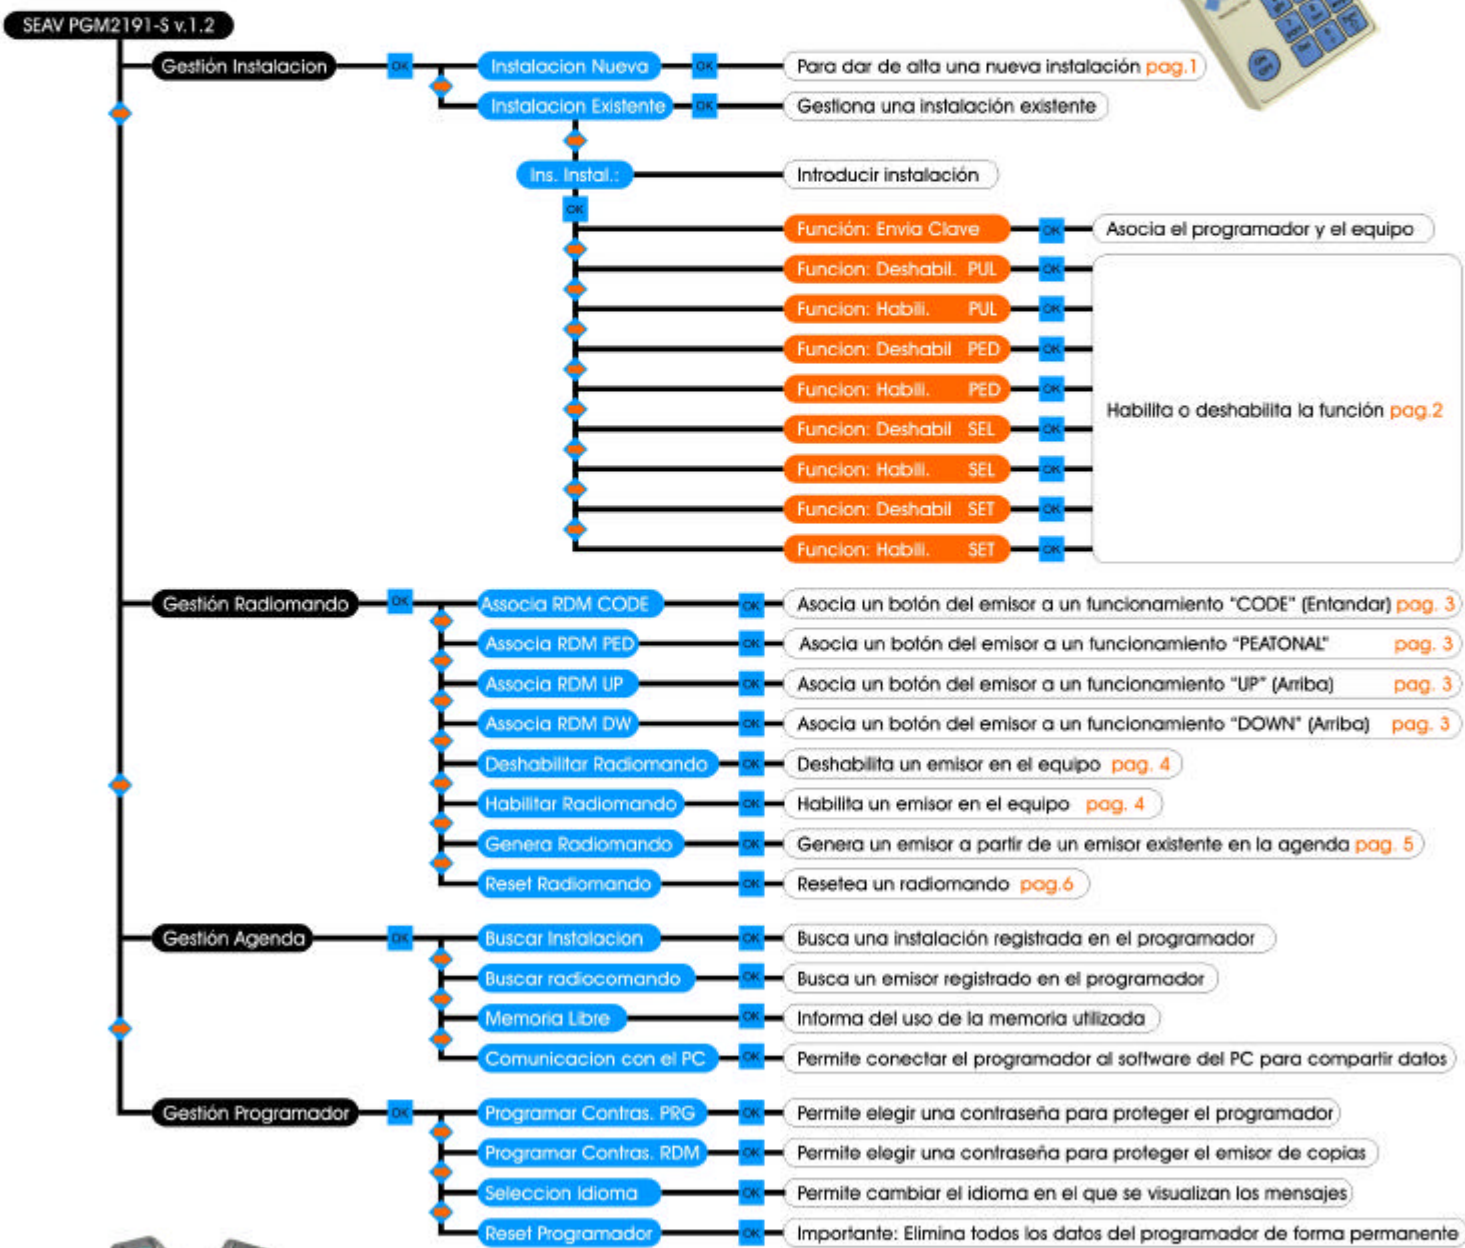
SEAV PGM2191-S v.1.2

Gestión Instalacion
OK
Instalacion Nueva
OK
Para dar de alta una nueva instalación pag.1
Instalacion Existente
OK
Gestiona una instalación existente
Ins. Instal.:
Introducir instalación
OK
Función: Envia Clave
OK
Asocia el programador y el equipo
Funcion: Deshabil. PUL
OK
Funcion: Habili. PUL
OK
Funcion: Deshabil PED
OK
Funcion: Habili. PED
OK
Funcion: Deshabil SEL
OK
Funcion: Habili. SEL
OK
Funcion: Deshabil SET
OK
Funcion: Habili. SET
OK
Habilita o deshabilita la función pag.2

Gestión Radiomando
OK
Associa RDM CODE
OK
Asocia un botón del emisor a un funcionamiento "CODE" (Entandar) pag. 3
Associa RDM PED
OK
Asocia un botón del emisor a un funcionamiento "PEATONAL" pag. 3
Associa RDM UP
OK
Asocia un botón del emisor a un funcionamiento "UP" (Arriba) pag. 3
Associa RDM DW
OK
Asocia un botón del emisor a un funcionamiento "DOWN" (Arriba) pag. 3
Deshabilitar Radiomando
OK
Deshabilita un emisor en el equipo pag. 4
Habilitar Radiomando
OK
Habilita un emisor en el equipo pag. 4
Genera Radiomando
OK
Genera un emisor a partir de un emisor existente en la agenda pag. 5
Reset Radiomando
OK
Resetea un radiomando pag.6

Gestión Agenda
OK
Buscar Instalacion
OK
Busca una instalación registrada en el programador
Buscar radiocomando
OK
Busca un emisor registrado en el programador
Memoria Libre
OK
Informa del uso de la memoria utilizada
Comunicacion con el PC
OK
Permite conectar el programador al software del PC para compartir datos

Gestión Programador
OK
Programar Contras. PRG
OK
Permite elegir una contraseña para proteger el programador
Programar Contras. RDM
OK
Permite elegir una contraseña para proteger el emisor de copias
Seleccion Idioma
OK
Permite cambiar el idioma en el que se visualizan los mensajes
Reset Programador
OK
Importante: Elimina todos los datos del programador de forma permanente